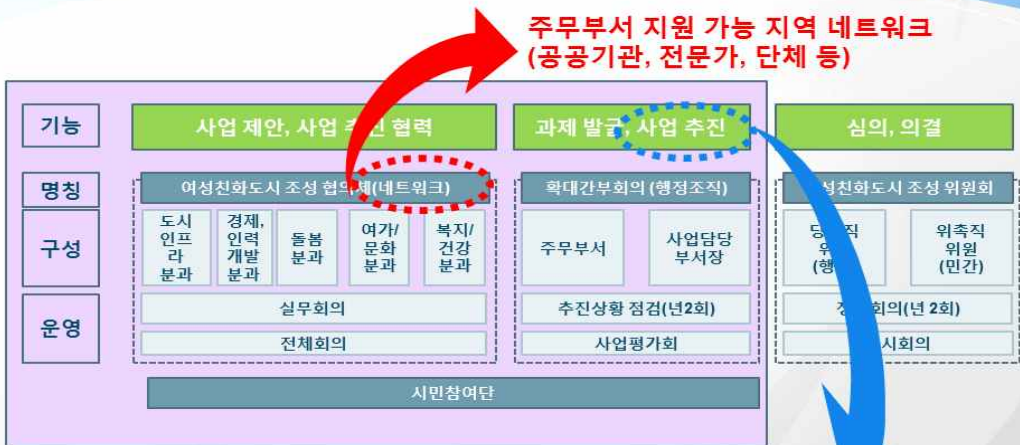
주무부서 지원 가능 지역 네트워크
(공공기관, 전문가, 단체 등)

기능

사업 제안, 사업 추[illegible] 협력

과제 발굴, 사업 추진

심의, 의결

명칭

여성친화도시 조성 협의체(네트워크)

확대간부회의(행정조직)

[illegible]성친화도시 조성 위원회

구성

도시 인프라 분과

경제, 인력 개발 분과

돌봄 분과

여가/ 문화 분과

복지/ 건강 분과

주무부서

사업담당 부서장

당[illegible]직 위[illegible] (행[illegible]

위촉직 위원 (민간)

운영

실무회의

전체회의

추진상황 점검(년2회)

사업평가회

정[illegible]회의(년 2회)

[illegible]시회의

시민참여단